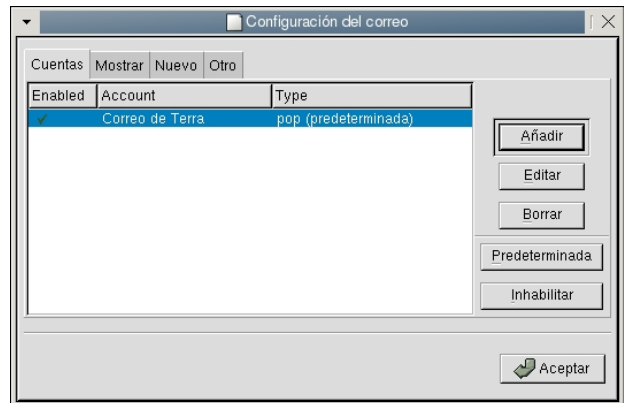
Configuración del correo

Cuentas | Mostrar | Nuevo | Otro

| Enabled | Account | Type |
|---|---|---|
| ✓ | Correo de Terra | pop (predeterminada) |

Añadir
Editar
Borrar
Predeterminada
Inhabilitar

Aceptar